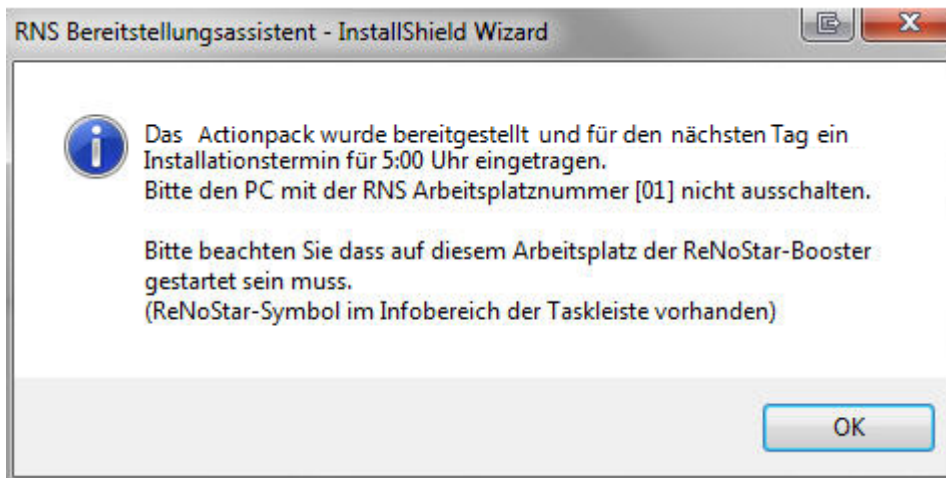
RNS Bereitstellungsassistent - InstallShield Wizard

Das Actionpack wurde bereitgestellt und für den nächsten Tag ein Installationstermin für 5:00 Uhr eingetragen.
Bitte den PC mit der RNS Arbeitsplatznummer [01] nicht ausschalten.

Bitte beachten Sie dass auf diesem Arbeitsplatz der ReNoStar-Booster gestartet sein muss.
(ReNoStar-Symbol im Infobereich der Taskleiste vorhanden)

OK